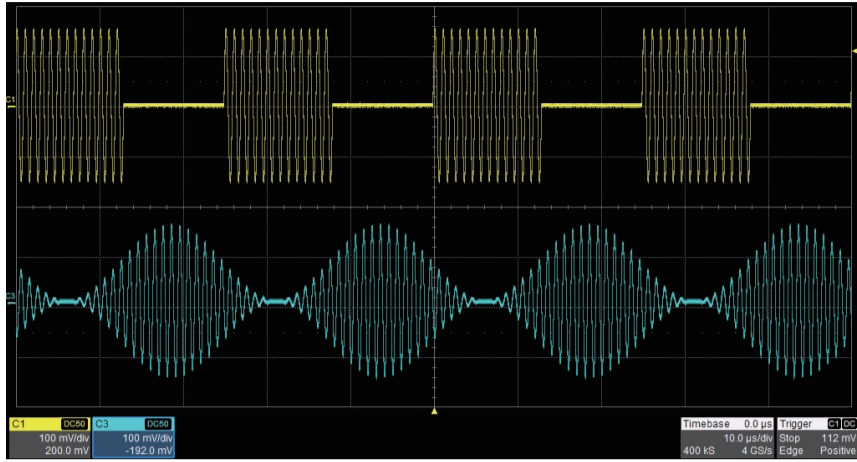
C1

C3

| C1 | DC50 |
|---|---|
| 100 mV/div | |
| 200.0 mV | |

| C3 | DC50 |
|---|---|
| 100 mV/div | |
| -192.0 mV | |

| Timebase | 0.0 µs |
|---|---|
| | 10.0 µs/div |
| 400 kS | 4 GS/s |

| Trigger | C1 DC |
|---|---|
| Stop | 112 mV |
| Edge | Positive |